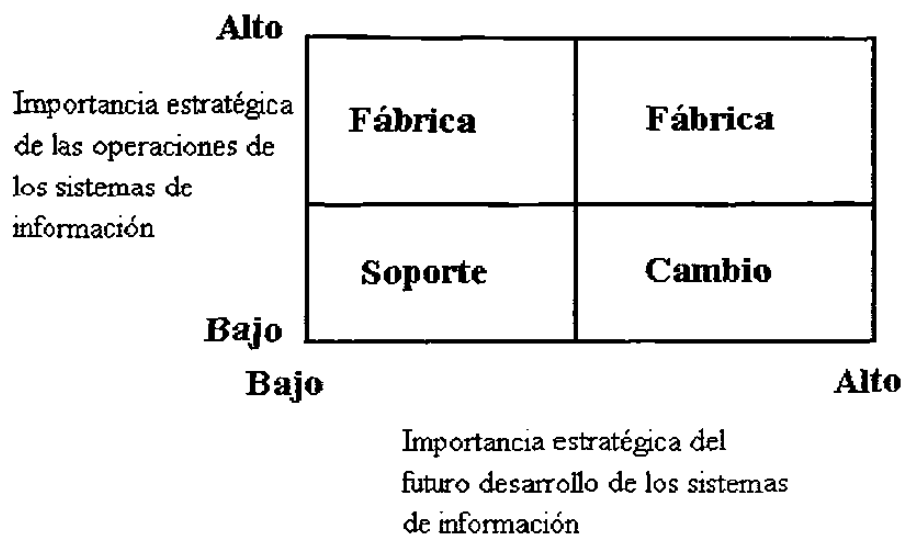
Alto

Importancia estratégica de las operaciones de los sistemas de información

| Fábrica | Fábrica |
|---|---|
| Soporte | Cambio |

Bajo

Bajo

Alto

Importancia estratégica del futuro desarrollo de los sistemas de información